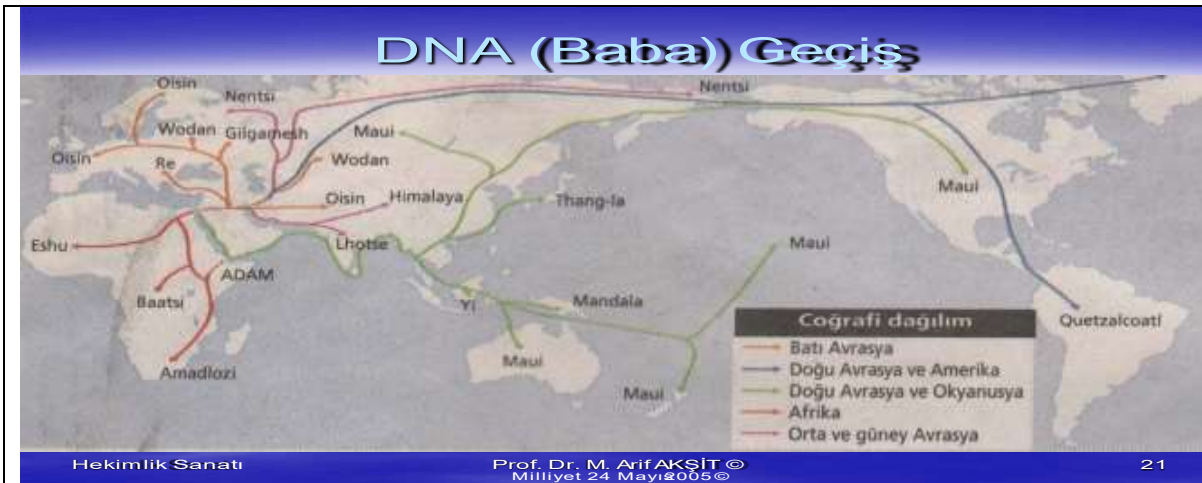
DNA (Baba) Geçiş

Oisin
Nentsi
Nentsi
Wodan
Gilgamesh
Maui
Oisin
Re
Wodan
Oisin
Himalaya
Thang-la
Maui
Eshu
Lhotse
Maui
ADAM
Baatsi
Yi
Mandala
Quetzalcoatl
Amadlozi
Maui
Maui

Coğrafi dağılım
Batı Avrasya
Doğu Avrasya ve Amerika
Doğu Avrasya ve Okyanusya
Afrika
Orta ve güney Avrasya

Hekimlik Sanatı
Prof. Dr. M. Arif AKŞİT ©
Milliyet 24 Mayıs 2005 ©
21